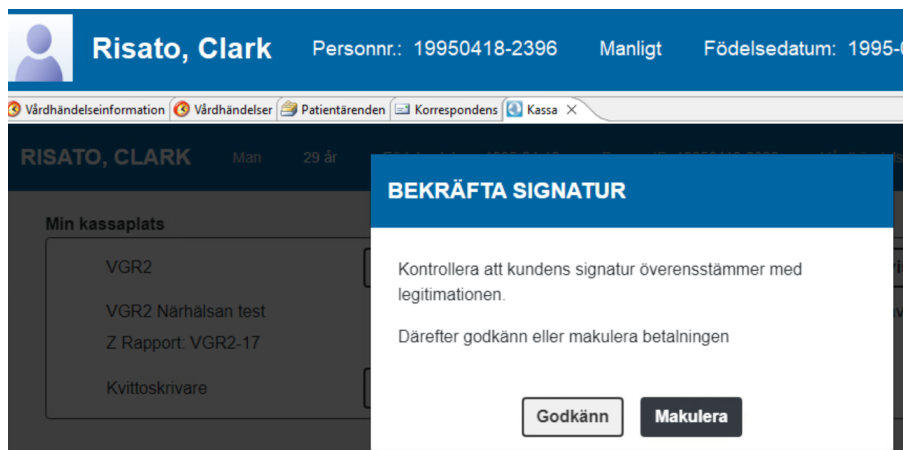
Risato, Clark Personnr.: 19950418-2396 Manligt Födelsedatum: 1995-0

Vårdhändelseinformation Vårdhändelser Patientärenden Korrespondens Kassa

RISATO, CLARK Man 29 år

Min kassaplats

VGR2

VGR2 Närhälsan test

Z Rapport: VGR2-17

Kvittoskrivare

BEKRÄFTA SIGNATUR

Kontrollera att kundens signatur överensstämmer med legitimationen.

Därefter godkänn eller makulera betalningen

Godkänn Makulera